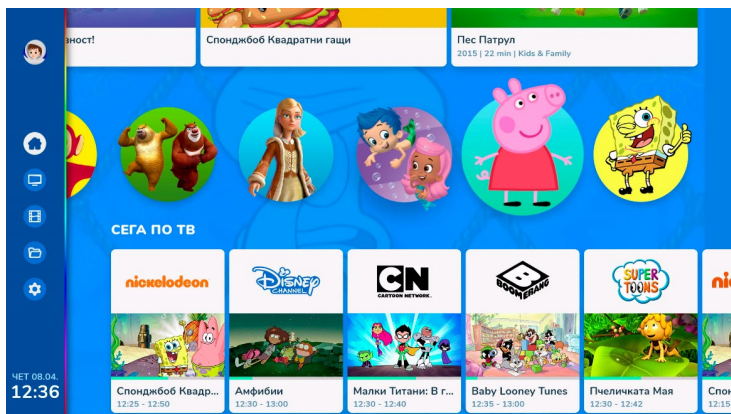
вност!

Спонджбоб Квадратни гащи

Пес Патрул
2015 | 22 min | Kids & Family

СЕГА ПО ТВ

nickelodeon
Спонджбоб Квадр...
12:25 - 12:50

Disney CHANNEL
Амфибии
12:30 - 13:00

CN CARTOON NETWORK
Малки Титани: В г...
12:30 - 12:40

BOOMERANG
Baby Looney Tunes
12:35 - 13:00

SUPER TOONS
Пчеличката Мая
12:30 - 12:42

nic
Спо
12:5

ЧЕТ 08.04.
12:36